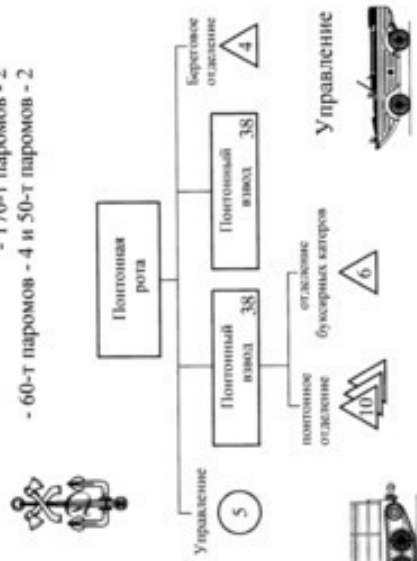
- 170-т паромов - 2
- 60-т паромов - 4 и 50-т паромов - 2

Понтонная рота

Управление
5

Понтонный взвод
38

Понтонный взвод
38

Береговое отделение
4

понтонное отделение
10

отделение буксирных катеров
6

Управление